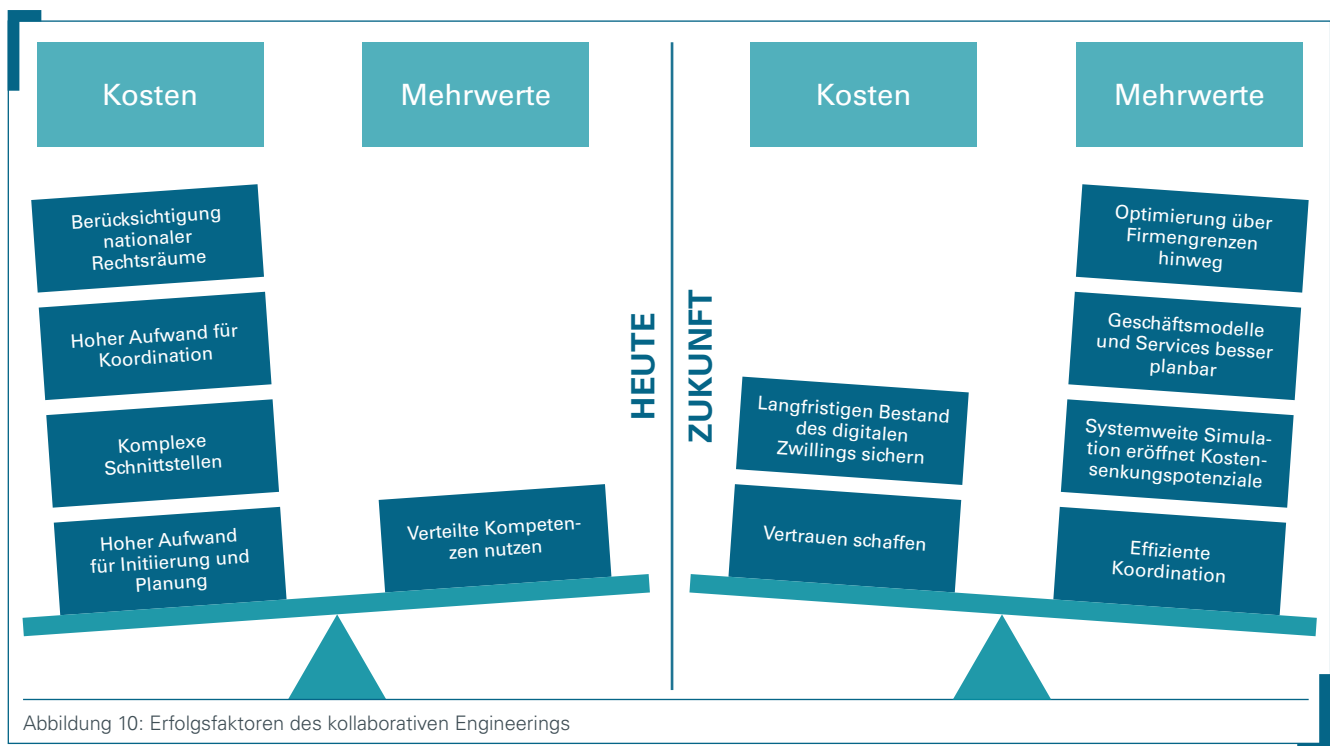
Kosten

Mehrwerte

Berücksichtigung nationaler Rechtsräume

Hoher Aufwand für Koordination

Komplexe Schnittstellen

Hoher Aufwand für Initiierung und Planung

Verteilte Kompetenzen nutzen

HEUTE

ZUKUNFT

Kosten

Mehrwerte

Langfristigen Bestand des digitalen Zwillings sichern

Vertrauen schaffen

Optimierung über Firmengrenzen hinweg

Geschäftsmodelle und Services besser planbar

Systemweite Simulation eröffnet Kostensenkungspotenziale

Effiziente Koordination

Abbildung 10: Erfolgsfaktoren des kollaborativen Engineerings